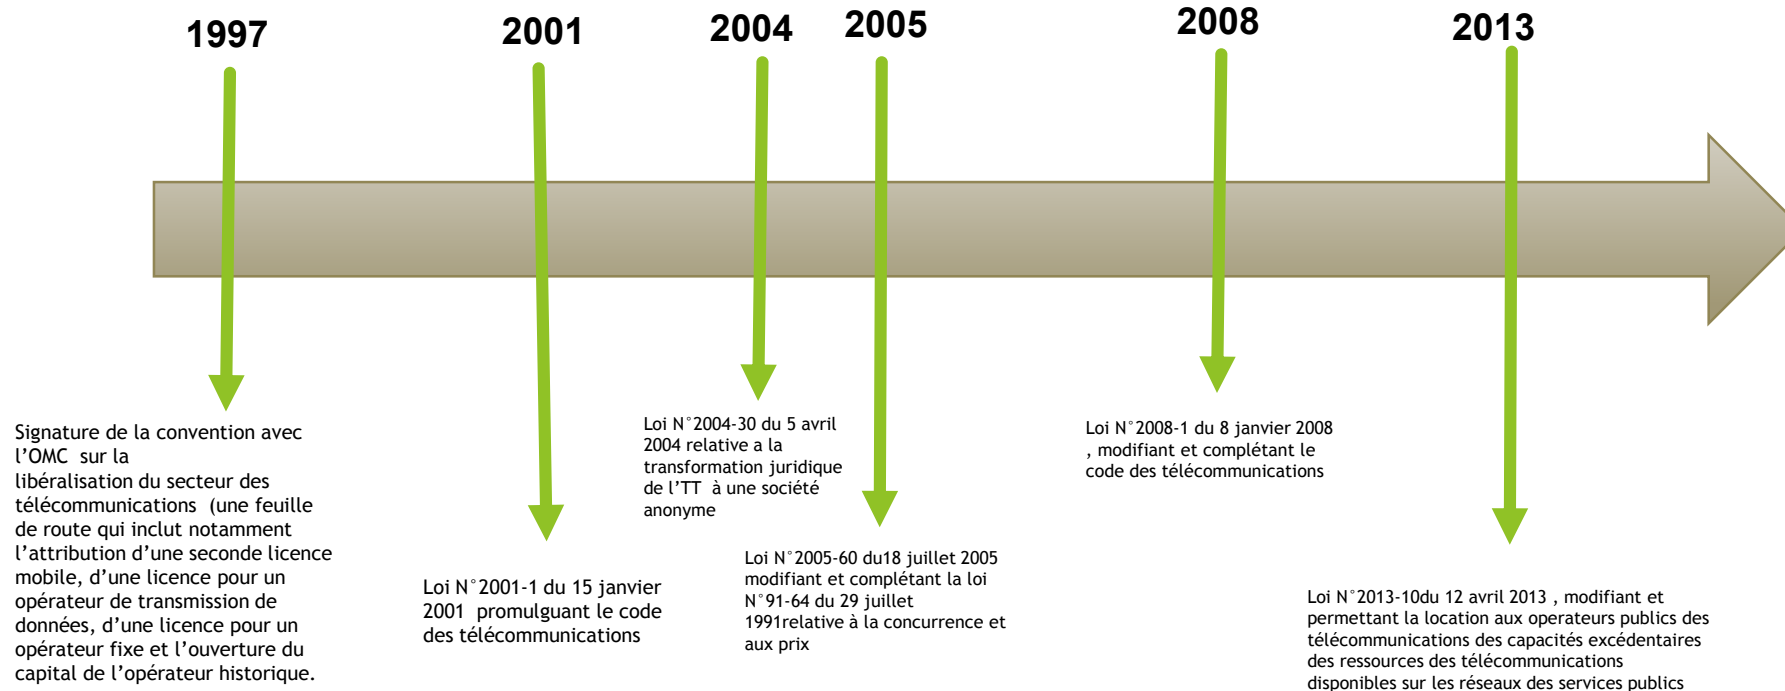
1997

2001

2004

2005

2008

2013

Signature de la convention avec l’OMC sur la libéralisation du secteur des télécommunications (une feuille de route qui inclut notamment l’attribution d’une seconde licence mobile, d’une licence pour un opérateur de transmission de données, d’une licence pour un opérateur fixe et l’ouverture du capital de l’opérateur historique.

Loi N°2001-1 du 15 janvier 2001 promulguant le code des télécommunications

Loi N°2004-30 du 5 avril 2004 relative a la transformation juridique de l’TT à une société anonyme

Loi N°2005-60 du18 juillet 2005 modifiant et complétant la loi N°91-64 du 29 juillet 1991relative à la concurrence et aux prix

Loi N°2008-1 du 8 janvier 2008 , modifiant et complétant le code des télécommunications

Loi N°2013-10du 12 avril 2013 , modifiant et permettant la location aux operateurs publics des télécommunications des capacités excédentaires des ressources des télécommunications disponibles sur les réseaux des services publics